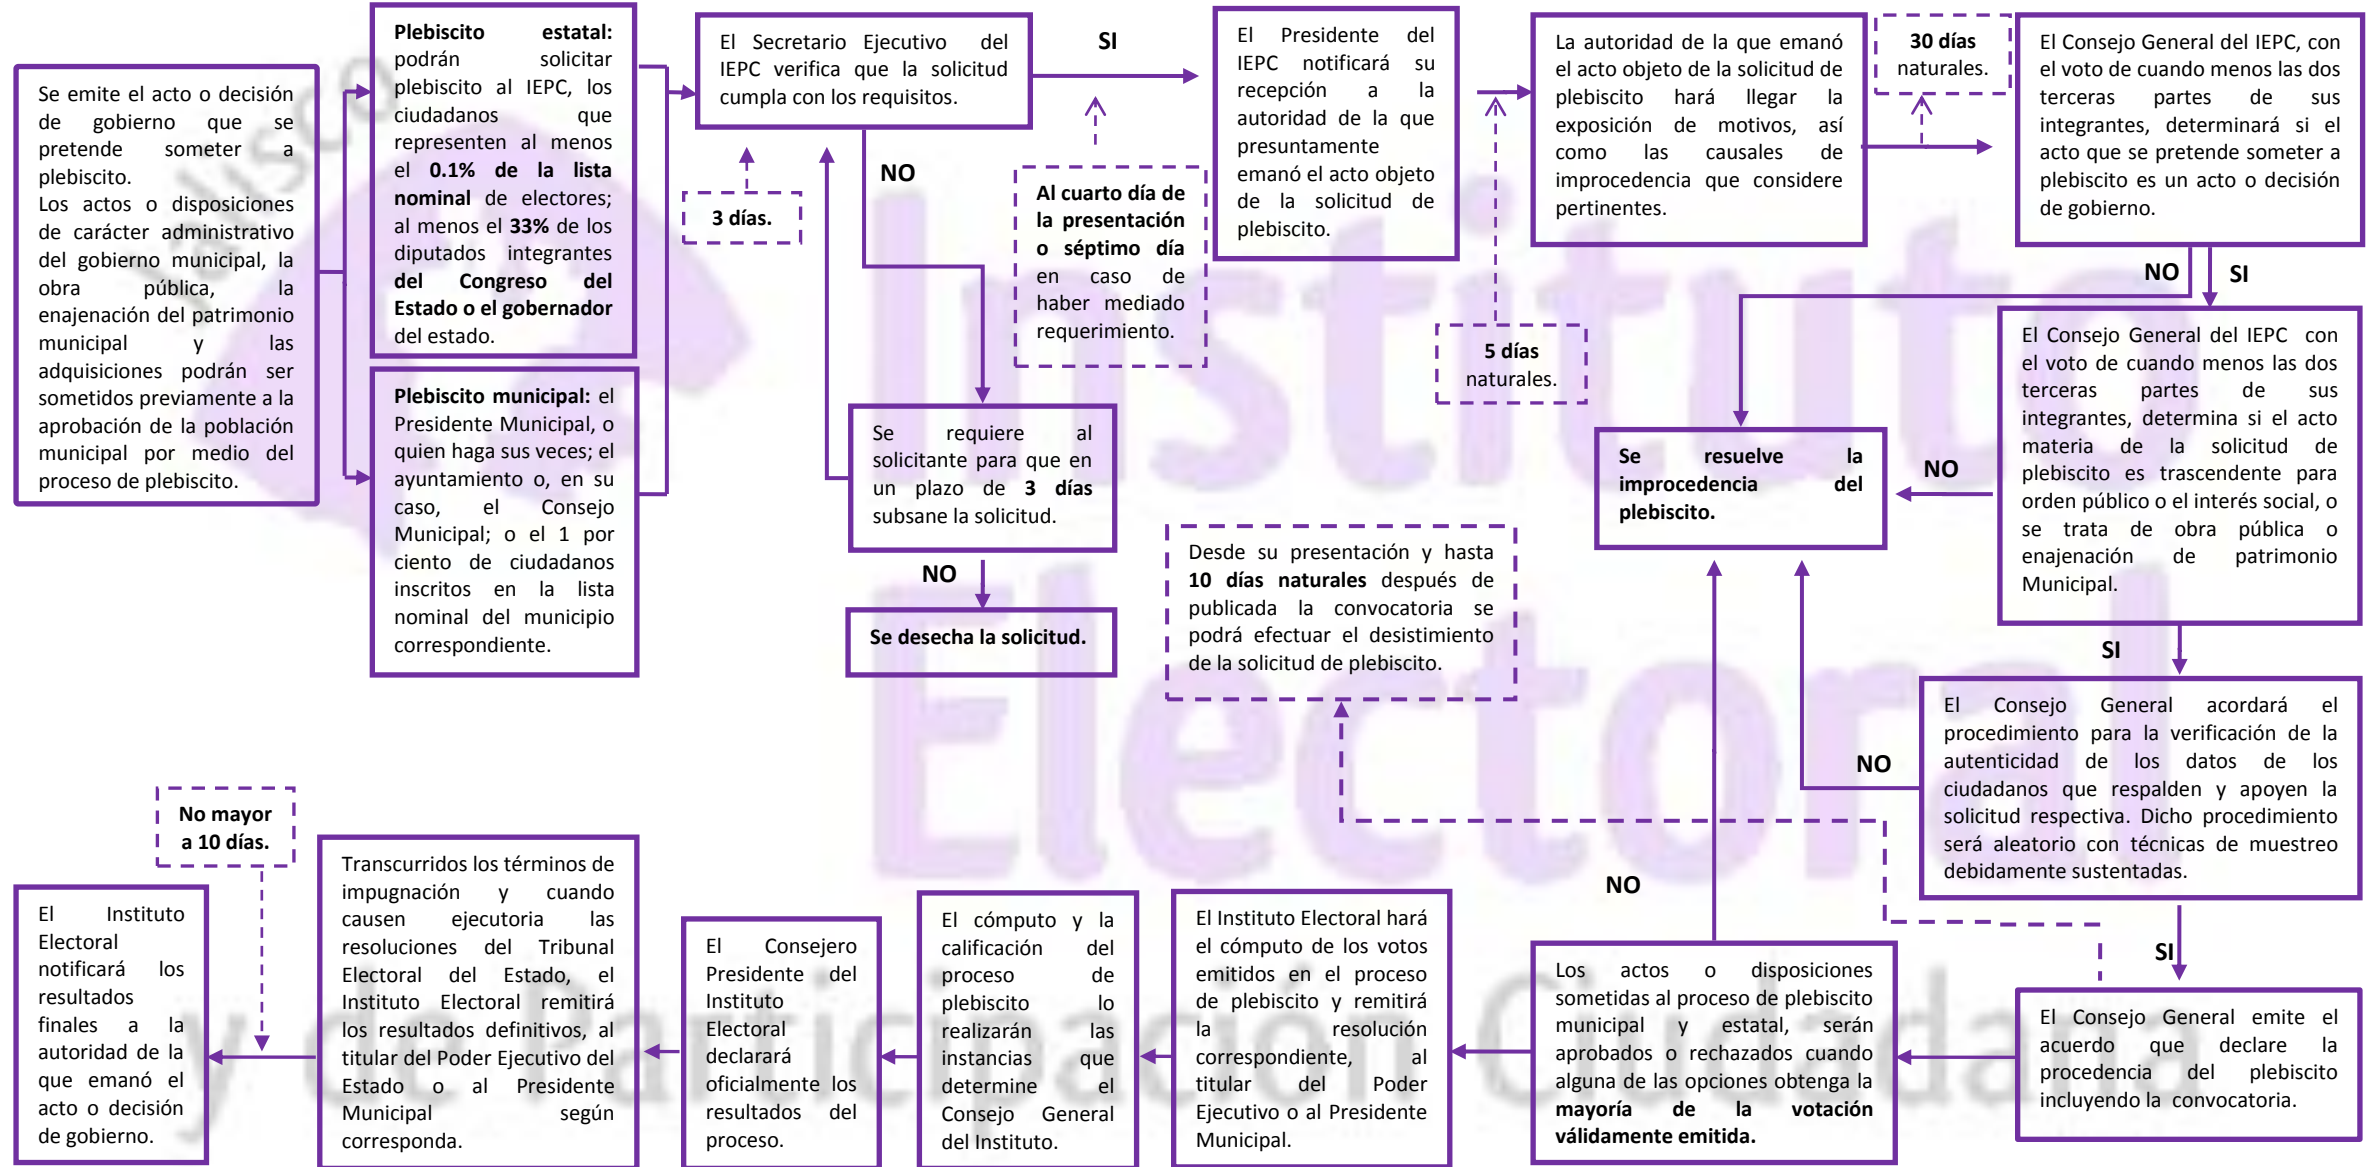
Se emite el acto o decisión de gobierno que se pretende someter a plebiscito.
Los actos o disposiciones de carácter administrativo del gobierno municipal, la obra pública, la enajenación del patrimonio municipal y las adquisiciones podrán ser sometidos previamente a la aprobación de la población municipal por medio del proceso de plebiscito.

Plebiscito estatal: podrán solicitar plebiscito al IEPC, los ciudadanos que representen al menos el 0.1% de la lista nominal de electores; al menos el 33% de los diputados integrantes del Congreso del Estado o el gobernador del estado.

Plebiscito municipal: el Presidente Municipal, o quien haga sus veces; el ayuntamiento o, en su caso, el Consejo Municipal; o el 1 por ciento de ciudadanos inscritos en la lista nominal del municipio correspondiente.

El Secretario Ejecutivo del IEPC verifica que la solicitud cumpla con los requisitos.

3 días.

NO

Se requiere al solicitante para que en un plazo de 3 días subsane la solicitud.

NO

Se desecha la solicitud.

SI

Al cuarto día de la presentación o séptimo día en caso de haber mediado requerimiento.

El Presidente del IEPC notificará su recepción a la autoridad de la que presuntamente emanó el acto objeto de la solicitud de plebiscito.

5 días naturales.

La autoridad de la que emanó el acto objeto de la solicitud de plebiscito hará llegar la exposición de motivos, así como las causales de improcedencia que considere pertinentes.

30 días naturales.

El Consejo General del IEPC, con el voto de cuando menos las dos terceras partes de sus integrantes, determinará si el acto que se pretende someter a plebiscito es un acto o decisión de gobierno.

NO

SI

El Consejo General del IEPC con el voto de cuando menos las dos terceras partes de sus integrantes, determina si el acto materia de la solicitud de plebiscito es trascendente para orden público o el interés social, o se trata de obra pública o enajenación de patrimonio Municipal.

NO

Se resuelve la improcedencia del plebiscito.

Desde su presentación y hasta 10 días naturales después de publicada la convocatoria se podrá efectuar el desistimiento de la solicitud de plebiscito.

SI

El Consejo General acordará el procedimiento para la verificación de la autenticidad de los datos de los ciudadanos que respalden y apoyen la solicitud respectiva. Dicho procedimiento será aleatorio con técnicas de muestreo debidamente sustentadas.

NO

NO

SI

El Consejo General emite el acuerdo que declare la procedencia del plebiscito incluyendo la convocatoria.

Los actos o disposiciones sometidas al proceso de plebiscito municipal y estatal, serán aprobados o rechazados cuando alguna de las opciones obtenga la mayoría de la votación válidamente emitida.

El Instituto Electoral hará el cómputo de los votos emitidos en el proceso de plebiscito y remitirá la resolución correspondiente, al titular del Poder Ejecutivo o al Presidente Municipal.

El cómputo y la calificación del proceso de plebiscito lo realizarán las instancias que determine el Consejo General del Instituto.

El Consejero Presidente del Instituto Electoral declarará oficialmente los resultados del proceso.

Transcurridos los términos de impugnación y cuando causen ejecutoria las resoluciones del Tribunal Electoral del Estado, el Instituto Electoral remitirá los resultados definitivos, al titular del Poder Ejecutivo del Estado o al Presidente Municipal según corresponda.

No mayor a 10 días.

El Instituto Electoral notificará los resultados finales a la autoridad de la que emanó el acto o decisión de gobierno.